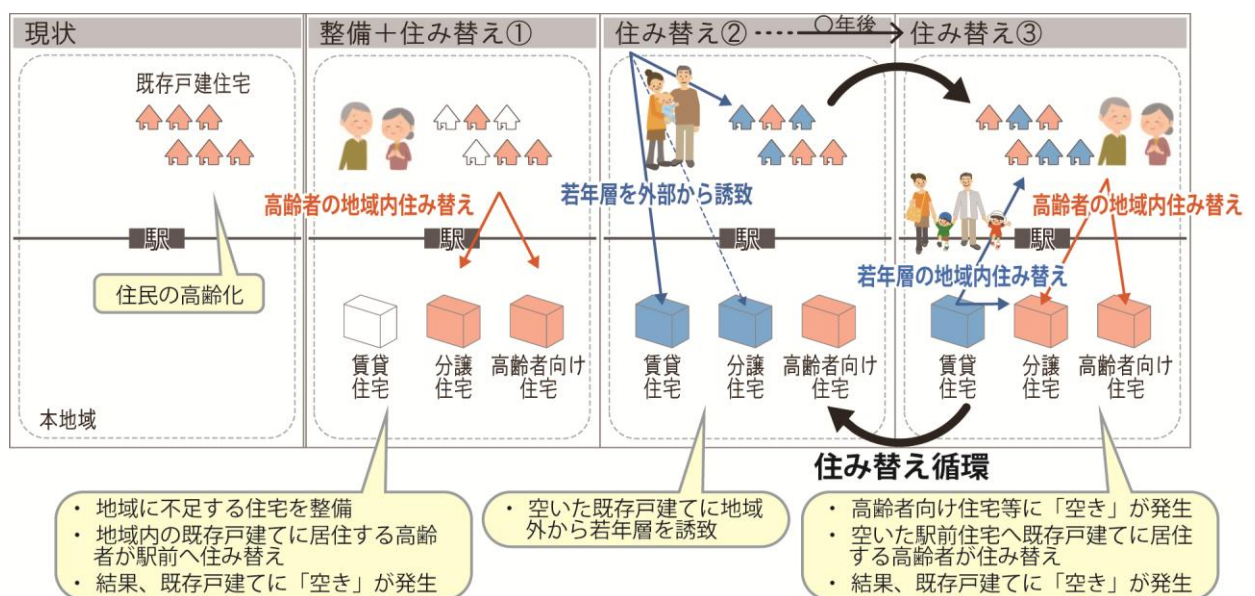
現状

既存戸建住宅

駅

住民の高齢化

本地域

整備＋住み替え①

高齢者の地域内住み替え

駅

賃貸住宅

分譲住宅

高齢者向け住宅

住み替え② ○年後 住み替え③

若年層を外部から誘致

駅

賃貸住宅

分譲住宅

高齢者向け住宅

高齢者の地域内住み替え

若年層の地域内住み替え

駅

賃貸住宅

分譲住宅

高齢者向け住宅

住み替え循環

・ 地域に不足する住宅を整備
・ 地域内の既存戸建てに居住する高齢者が駅前へ住み替え
・ 結果、既存戸建てに「空き」が発生

・ 空いた既存戸建てに地域外から若年層を誘致

・ 高齢者向け住宅等に「空き」が発生
・ 空いた駅前住宅へ既存戸建てに居住する高齢者が住み替え
・ 結果、既存戸建てに「空き」が発生